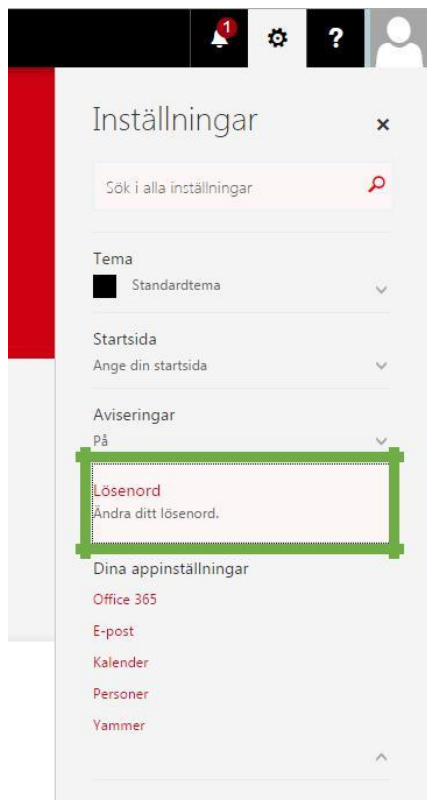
1

?

Inställningar

×

Sök i alla inställningar

Tema

Standardtema

Startsida

Ange din startsida

Aviseringar

På

Lösenord

Ändra ditt lösenord.

Dina appinställningar

Office 365

E-post

Kalender

Personer

Yammer